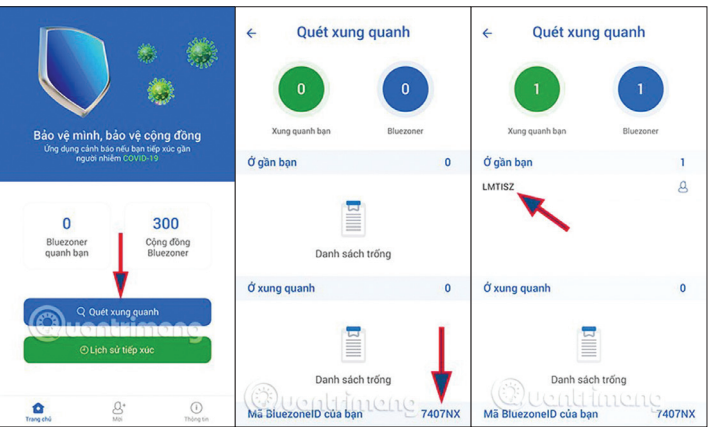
Bảo vệ mình, bảo vệ cộng đồng

Ứng dụng cảnh báo nếu bạn tiếp xúc gần người nhiễm COVID-19

0
Bluezoner quanh bạn

300
Cộng đồng Bluezoner

Quét xung quanh

Lịch sử tiếp xúc

Trang chủ
Mời
Thông tin

Quét xung quanh

0
Xung quanh bạn

0
Bluezoner

Ở gần bạn 0

Danh sách trống

Ở xung quanh 0

Danh sách trống

Mã BluezoneID của bạn 7407NX

Quét xung quanh

1
Xung quanh bạn

1
Bluezoner

Ở gần bạn 1

LMTISZ

Ở xung quanh 0

Danh sách trống

Mã BluezoneID của bạn 7407NX

quantrimang